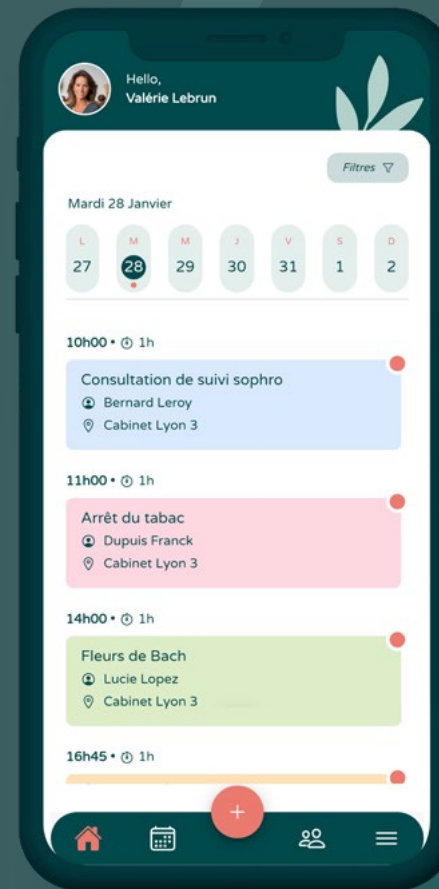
Hello,
Valérie Lebrun

Filtres

Mardi 28 Janvier

| L | M | M | J | V | S | D |
|---|---|---|---|---|---|---|
| 27 | 28 | 29 | 30 | 31 | 1 | 2 |

10h00 • 1h
Consultation de suivi sophro
Bernard Leroy
Cabinet Lyon 3

11h00 • 1h
Arrêt du tabac
Dupuis Franck
Cabinet Lyon 3

14h00 • 1h
Fleurs de Bach
Lucie Lopez
Cabinet Lyon 3

16h45 • 1h

+